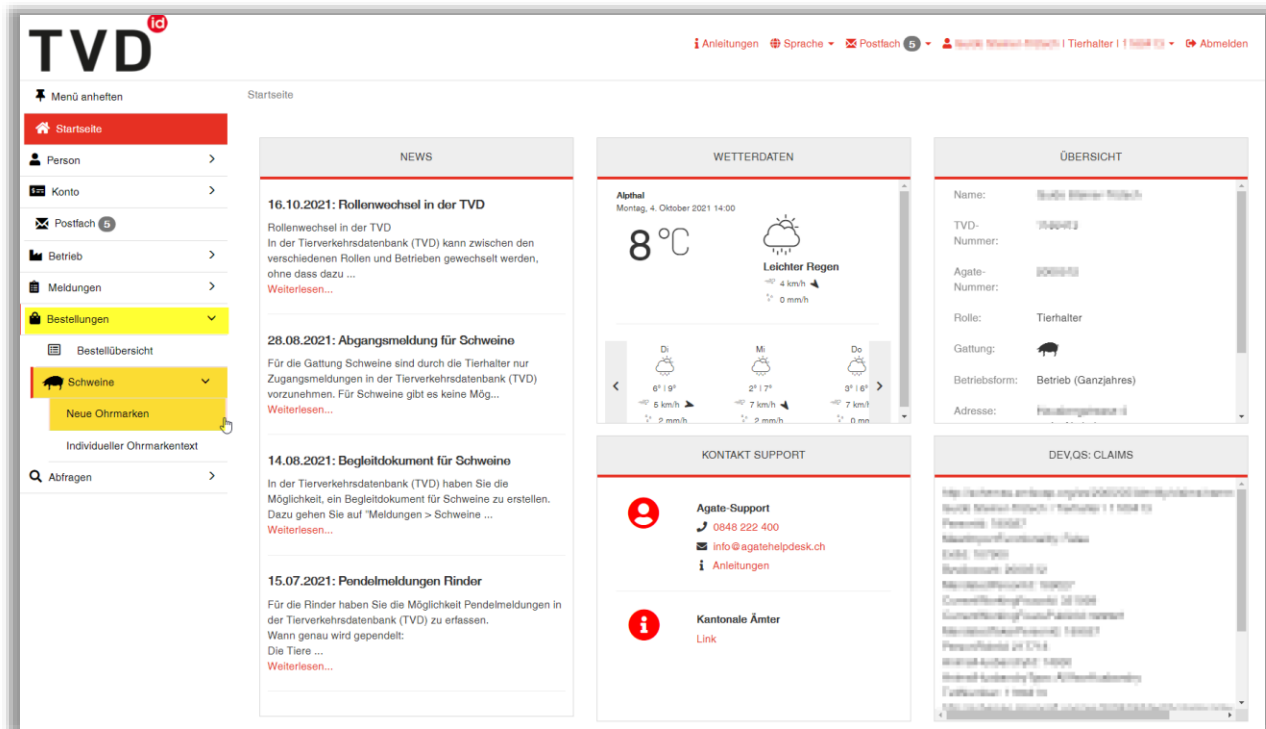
TVD id

Anleitungen  Sprache  Postfach 5  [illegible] | Tierhalter | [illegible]  Abmelden

Menü anheften
Startseite
Person
Konto
Postfach 5
Betrieb
Meldungen
Bestellungen
Bestellübersicht
Schweine
Neue Ohrmarken
Individueller Ohrmarkentext
Abfragen

Startseite

NEWS

16.10.2021: Rollenwechsel in der TVD
Rollenwechsel in der TVD
In der Tierverkehrsdatenbank (TVD) kann zwischen den verschiedenen Rollen und Betrieben gewechselt werden, ohne dass dazu ...
Weiterlesen...

28.08.2021: Abgangsmeldung für Schweine
Für die Gattung Schweine sind durch die Tierhalter nur Zugangsmeldungen in der Tierverkehrsdatenbank (TVD) vorzunehmen. Für Schweine gibt es keine Mög...
Weiterlesen...

14.08.2021: Begleitdokument für Schweine
In der Tierverkehrsdatenbank (TVD) haben Sie die Möglichkeit, ein Begleitdokument für Schweine zu erstellen. Dazu gehen Sie auf "Meldungen > Schweine ...
Weiterlesen...

15.07.2021: Pendelmeldungen Rinder
Für die Rinder haben Sie die Möglichkeit Pendelmeldungen in der Tierverkehrsdatenbank (TVD) zu erfassen.
Wann genau wird gependelt:
Die Tiere ...
Weiterlesen...

WETTERDATEN

Alpthal
Montag, 4. Oktober 2021 14:00
8 °C
Leichter Regen
4 km/h
0 mm/h

Di
6° | 9°
5 km/h
2 mm/h
Mi
2° | 7°
7 km/h
2 mm/h
Do
3° | 6°
7 km/h
0 mm

ÜBERSICHT

Name: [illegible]
TVD-Nummer: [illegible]
Agate-Nummer: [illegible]
Rolle: Tierhalter
Gattung:
Betriebsform: Betrieb (Ganzjahres)
Adresse: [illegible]

KONTAKT SUPPORT

Agate-Support
0848 222 400
info@agatehelpdesk.ch
Anleitungen

Kantonale Ämter
Link

DEV,QS: CLAIMS

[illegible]